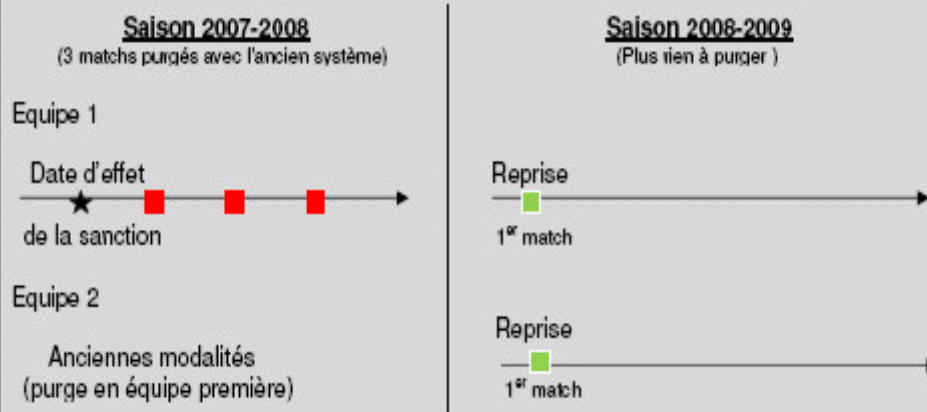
Saison 2007-2008
(3 matchs purgés avec l'ancien système)

Equipe 1

Date d'effet
de la sanction

Equipe 2

Anciennes modalités
(purge en équipe première)

Saison 2008-2009
(Plus rien à purger )

Reprise
$1^{er}$ match

Reprise
$1^{er}$ match